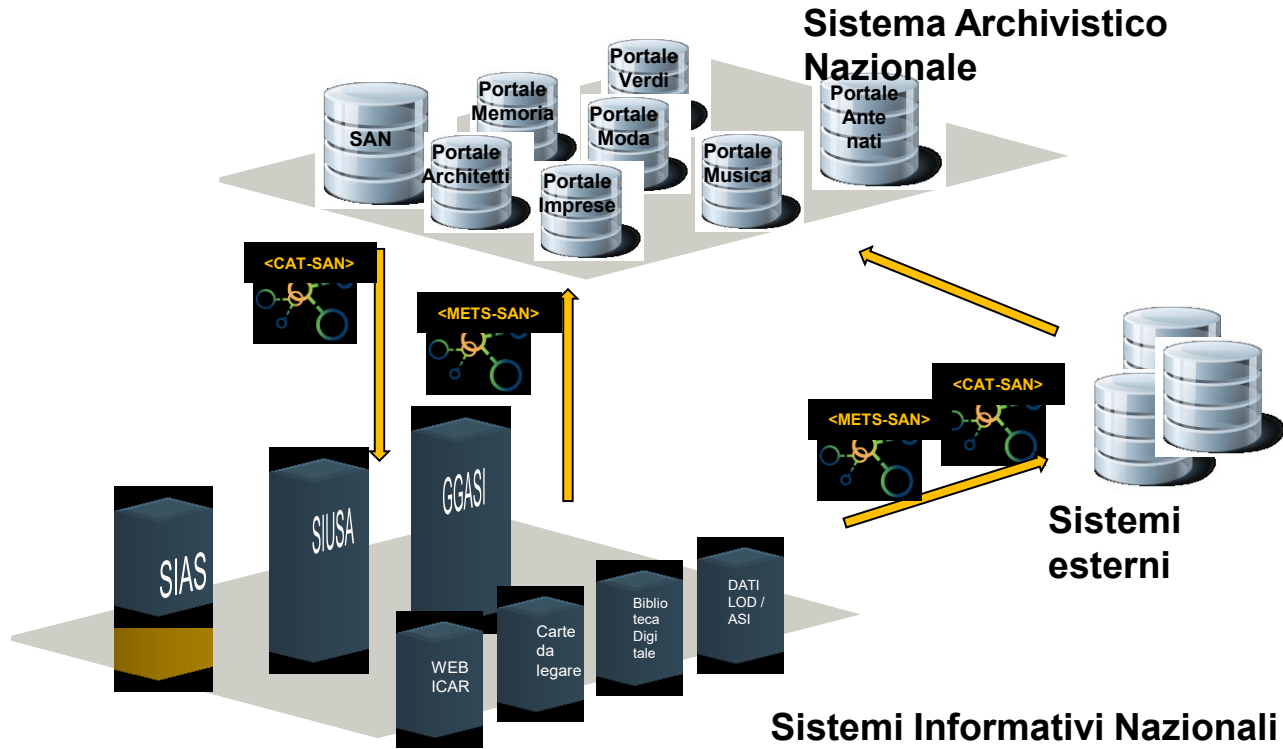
Sistema Archivistico Nazionale

SAN

Portale Memoria

Portale Verdi

Portale Moda

Portale Architetti

Portale Imprese

Portale Musica

Portale Ante nati

<CAT-SAN>

<METS-SAN>

<METS-SAN>

<CAT-SAN>

Sistemi esterni

SIAS

SIUSA

GGASI

WEB ICAR

Carte da legare

Biblio teca Digi tale

DATI LOD / ASI

Sistemi Informativi Nazionali